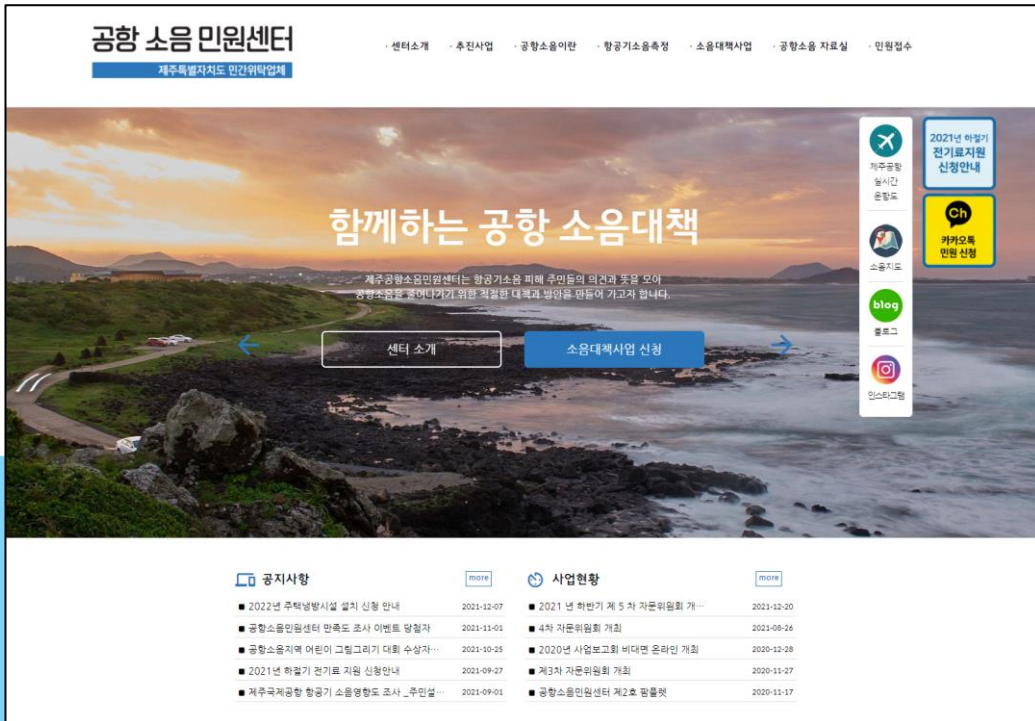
공항 소음 민원센터
제주특별자치도 민간위탁업체

· 센터소개 · 추진사업 · 공항소음이란 · 항공기소음측정 · 소음대책사업 · 공항소음 자료실 · 민원접수

제주공항 실시간 운항도

소음지도

blog
블로그

인스타그램

2021년 하절기 전기료지원 신청안내

Ch
카카오톡 민원 신청

함께하는 공항 소음대책

제주공항소음민원센터는 항공기소음 피해 주민들의 의견과 뜻을 모아 공항소음을 줄여나가기 위한 적절한 대책과 방안을 만들어 가고자 합니다.

센터 소개

소음대책사업 신청

공지사항 more

■ 2022년 주택냉방시설 설치 신청 안내 2021-12-07
■ 공항소음민원센터 만족도 조사 이벤트 당첨자 2021-11-01
■ 공항소음지역 어린이 그림그리기 대회 수상자… 2021-10-25
■ 2021년 하절기 전기료 지원 신청안내 2021-09-27
■ 제주국제공항 항공기 소음영향도 조사 _주민설… 2021-09-01

사업현황 more

■ 2021 년 하반기 제 5 차 자문위원회 개… 2021-12-20
■ 4차 자문위원회 개최 2021-08-26
■ 2020년 사업보고회 비대면 온라인 개최 2020-12-28
■ 제3차 자문위원회 개최 2020-11-27
■ 공항소음민원센터 제2호 팜플렛 2020-11-17